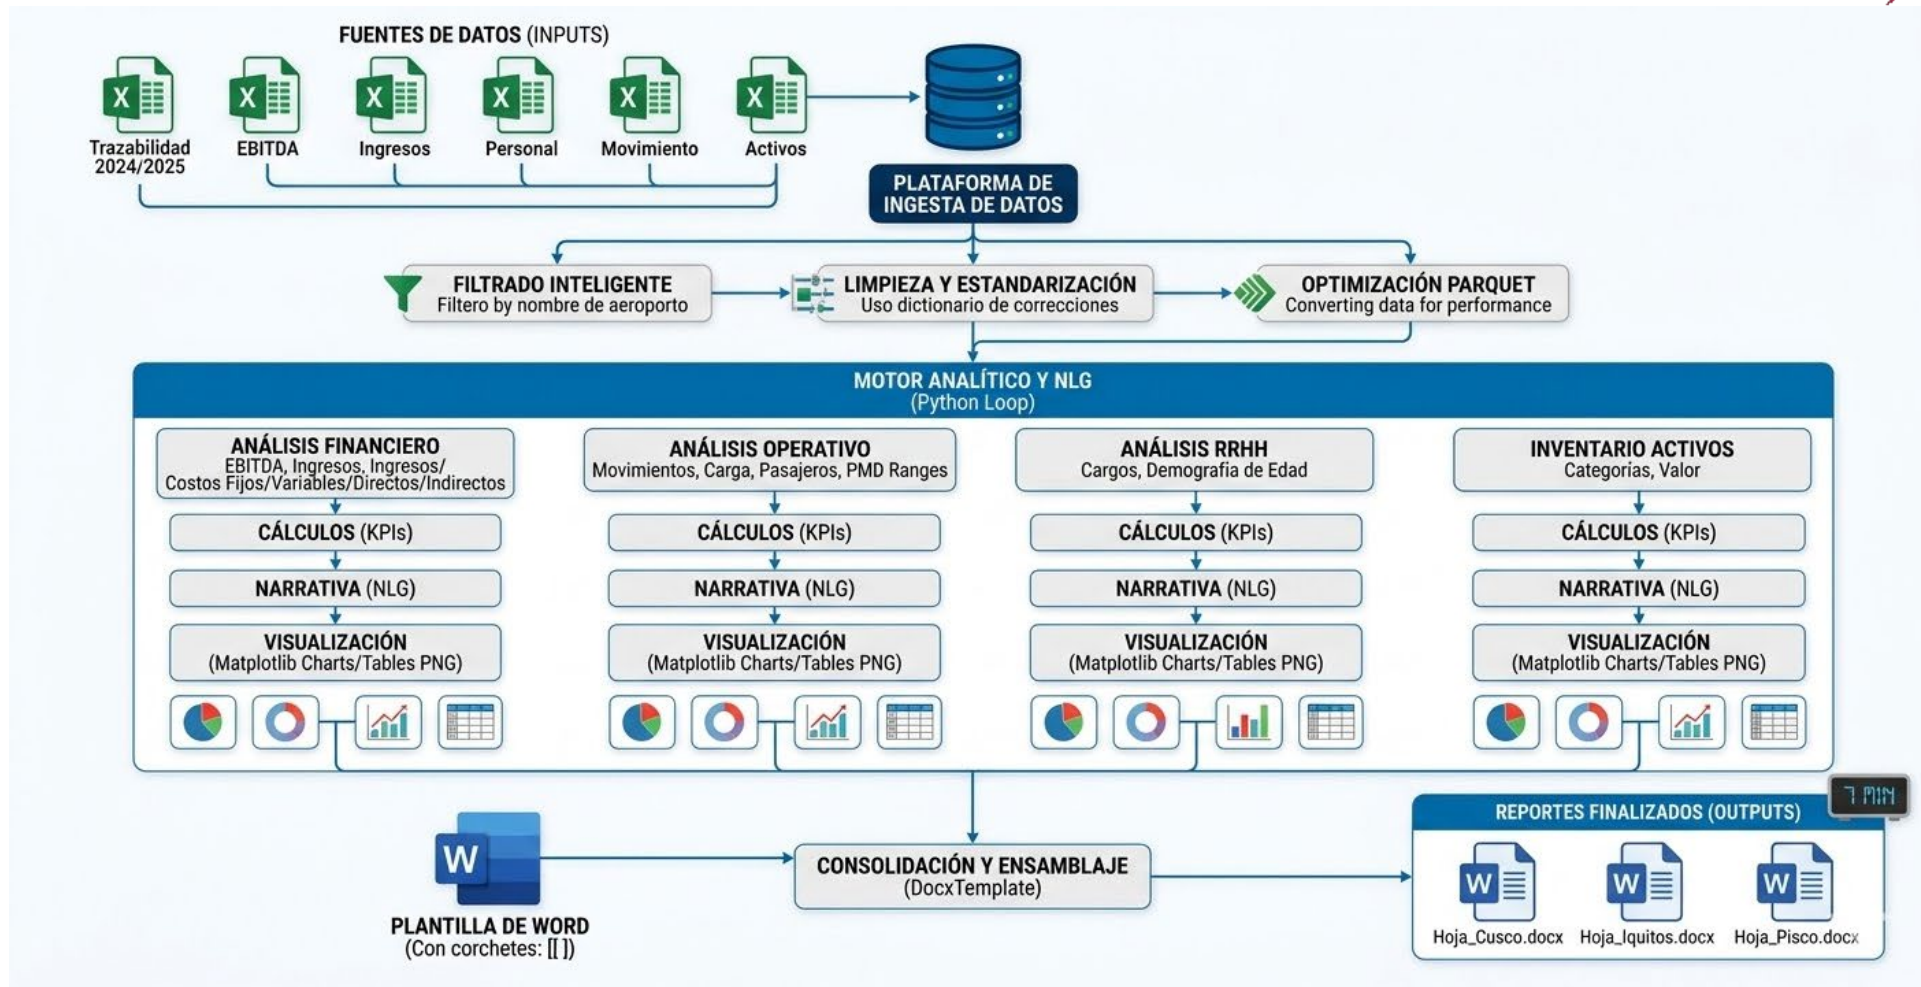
FUENTES DE DATOS (INPUTS)

Trazabilidad 2024/2025
EBITDA
Ingresos
Personal
Movimiento
Activos

PLATAFORMA DE INGESTA DE DATOS

FILTRADO INTELIGENTE
Filtero by nombre de aeroporto

LIMPIEZA Y ESTANDARIZACIÓN
Uso dictionario de correcciones

OPTIMIZACIÓN PARQUET
Converting data for performance

MOTOR ANALÍTICO Y NLG
(Python Loop)

ANÁLISIS FINANCIERO
EBITDA, Ingresos, Ingresos/ Costos Fijos/Variables/Directos/Indirectos
CÁLCULOS (KPIs)
NARRATIVA (NLG)
VISUALIZACIÓN
(Matplotlib Charts/Tables PNG)

ANÁLISIS OPERATIVO
Movimientos, Carga, Pasajeros, PMD Ranges
CÁLCULOS (KPIs)
NARRATIVA (NLG)
VISUALIZACIÓN
(Matplotlib Charts/Tables PNG)

ANÁLISIS RRHH
Cargos, Demografia de Edad
CÁLCULOS (KPIs)
NARRATIVA (NLG)
VISUALIZACIÓN
(Matplotlib Charts/Tables PNG)

INVENTARIO ACTIVOS
Categorias, Valor
CÁLCULOS (KPIs)
NARRATIVA (NLG)
VISUALIZACIÓN
(Matplotlib Charts/Tables PNG)

7 MIN

REPORTES FINALIZADOS (OUTPUTS)

PLANTILLA DE WORD
(Con corchetes: [[ ]])

CONSOLIDACIÓN Y ENSAMBLAJE
(DocxTemplate)

Hoja_Cusco.docx
Hoja_Iquitos.docx
Hoja_Pisco.docx